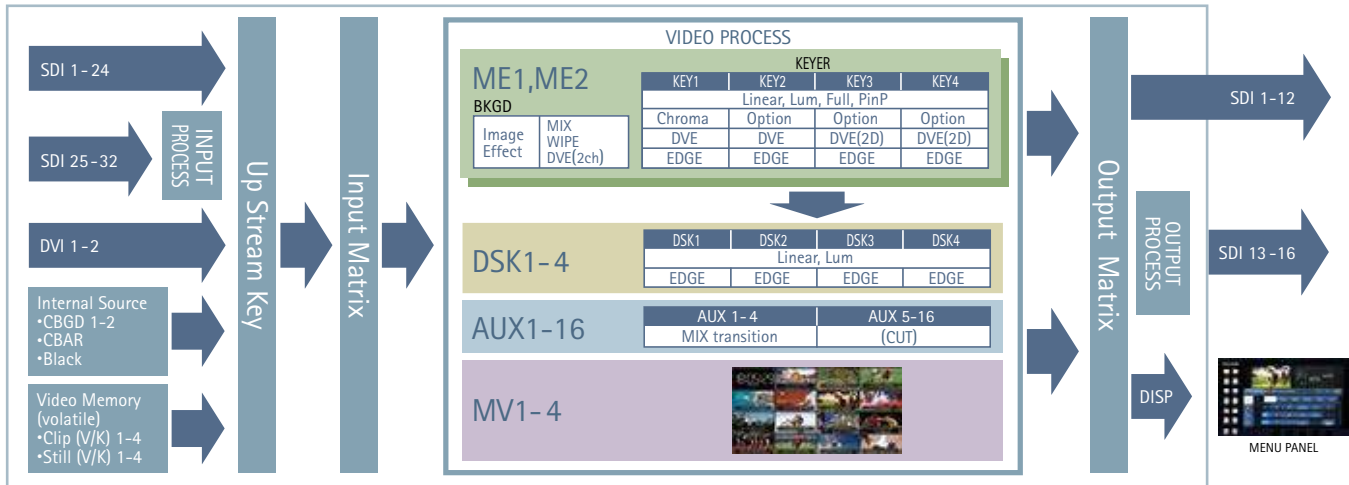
SDI 1 - 24

SDI 25 - 32

INPUT PROCESS

DVI 1 - 2

Internal Source
•CBGD 1-2
•CBAR
•Black

Video Memory (volatile)
•Clip (V/K) 1-4
•Still (V/K) 1-4

Up Stream Key

Input Matrix

VIDEO PROCESS

ME1,ME2

BKGD

| Image Effect | MIX WIPE DVE(2ch) |
|---|---|

KEYER

| KEY1 | KEY2 | KEY3 | KEY4 |
|---|---|---|---|
| Linear, Lum, Full, PinP | | | |
| Chroma | Option | Option | Option |
| DVE | DVE | DVE(2D) | DVE(2D) |
| EDGE | EDGE | EDGE | EDGE |

DSK1- 4

| DSK1 | DSK2 | DSK3 | DSK4 |
|---|---|---|---|
| Linear, Lum | | | |
| EDGE | EDGE | EDGE | EDGE |

AUX1-16

| AUX 1- 4 | AUX 5-16 |
|---|---|
| MIX transition | (CUT) |

MV1- 4

Output Matrix

OUTPUT PROCESS

SDI 1-12

SDI 13 -16

DISP

MENU PANEL